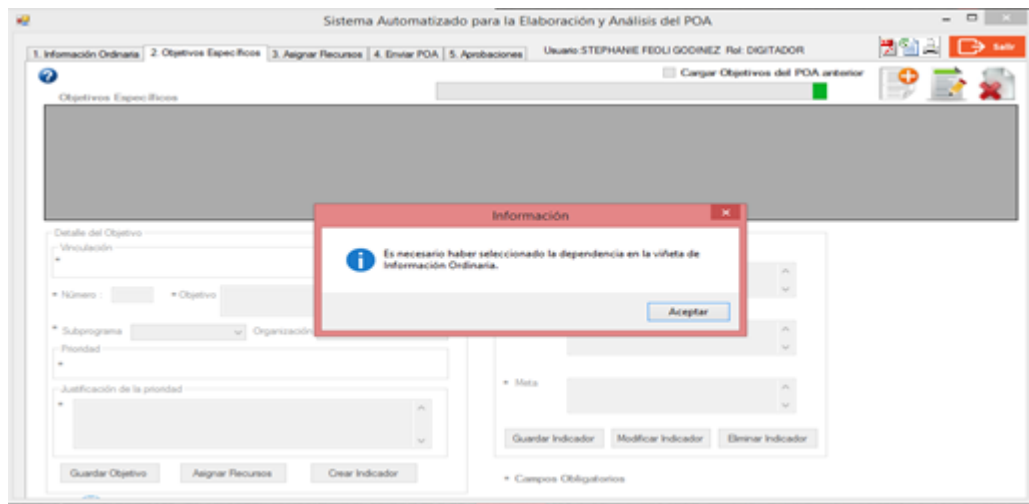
Sistema Automatizado para la Elaboración y Análisis del POA

1. Información Ordinaria | 2. Objetivos Específicos | 3. Asignar Recursos | 4. Enviar POA | 5. Aprobaciones

Usuario:STEPHANIE FEOLI GODINEZ Rol: DIGITADOR

Salir

Cargar Objetivos del POA anterior

Objetivos Específicos

Detalle del Objetivo

Vinculación

*

* Número :

* Objetivo

* Subprograma

Organización

Prioridad

*

Justificación de la prioridad

*

Guardar Objetivo

Asignar Recursos

Crear Indicador

* Meta

Guardar Indicador

Modificar Indicador

Eliminar Indicador

* Campos Obligatorios

Información

Es necesario haber seleccionado la dependencia en la viñeta de Información Ordinaria.

Aceptar